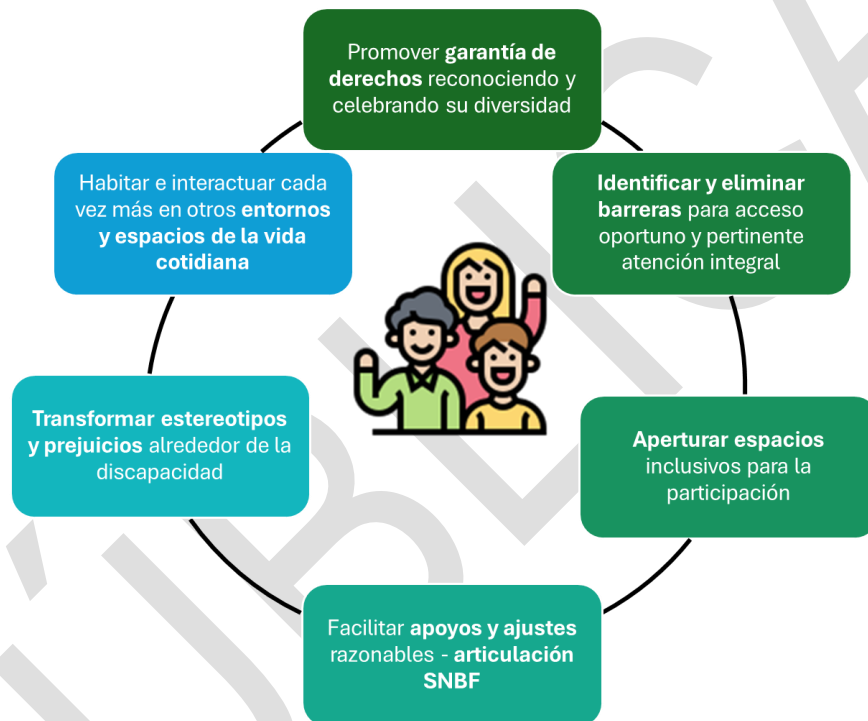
Promover garantía de derechos reconociendo y celebrando su diversidad

Identificar y eliminar barreras para acceso oportuno y pertinente atención integral

Apertural espacios inclusivos para la participación

Facilitar apoyos y ajustes razonables - articulación SNBF

Transformar estereotipos y prejuicios alrededor de la discapacidad

Habitar e interactuar cada vez más en otros entornos y espacios de la vida cotidiana